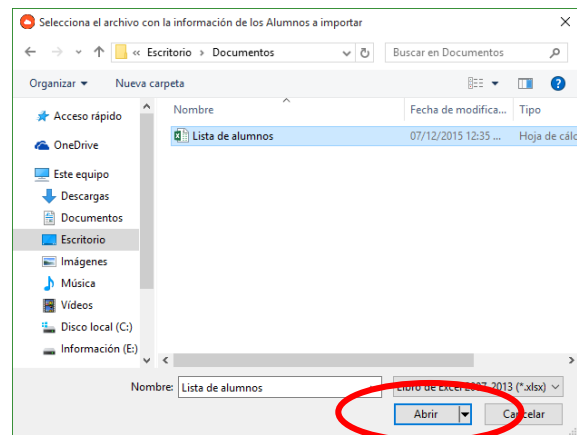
Selecciona el archivo con la información de los Alumnos a importar

« Escritorio › Documentos

Buscar en Documentos

Organizar ▾ Nueva carpeta

Acceso rápido
OneDrive
Este equipo
Descargas
Documentos
Escritorio
Imágenes
Música
Vídeos
Disco local (C:)
Información (E:)

| Nombre | Fecha de modifica... | Tipo |
|---|---|---|
| Lista de alumnos | 07/12/2015 12:35 ... | Hoja de cálc |

Nombre: Lista de alumnos

Libro de Excel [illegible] (*.xlsx)

Abrir

Cancelar